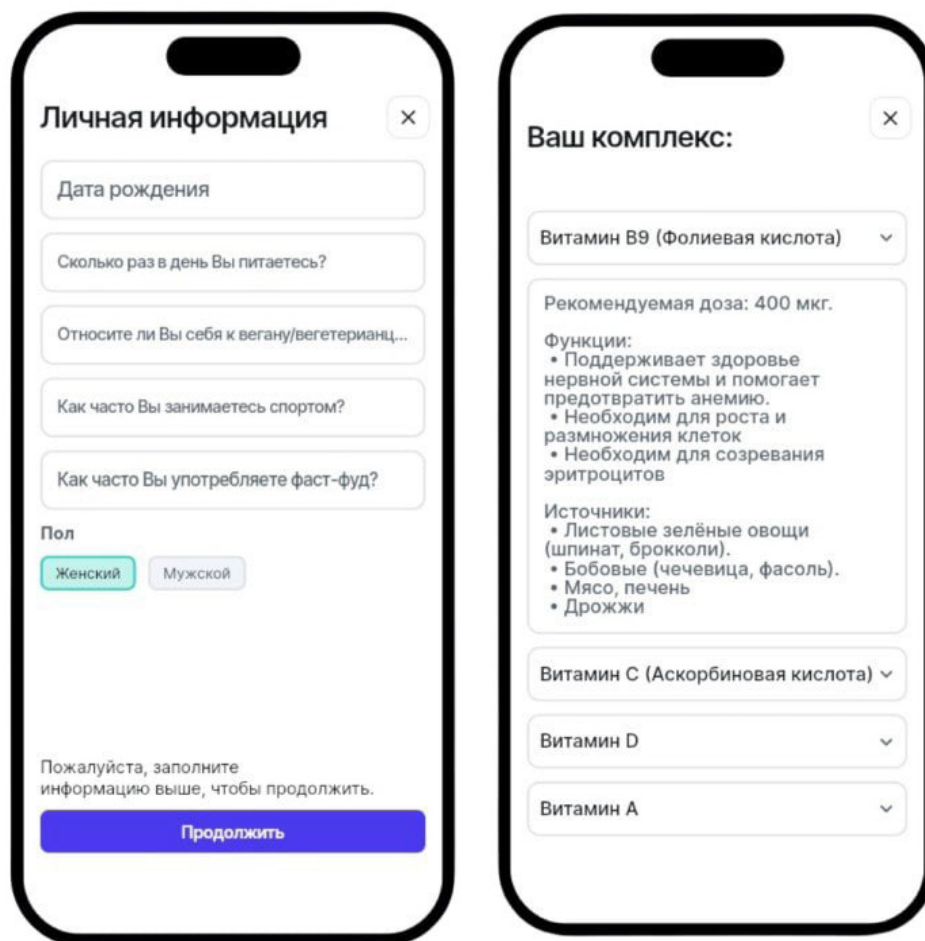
Личная информация

×

Дата рождения

Сколько раз в день Вы питаетесь?

Относите ли Вы себя к вегану/вегетерианц...

Как часто Вы занимаетесь спортом?

Как часто Вы употребляете фаст-фуд?

Пол

Женский

Мужской

Пожалуйста, заполните информацию выше, чтобы продолжить.

Продолжить

Ваш комплекс:

×

Витамин B9 (Фолиевая кислота)

Рекомендуемая доза: 400 мкг.

Функции:
• Поддерживает здоровье нервной системы и помогает предотвратить анемию.
• Необходим для роста и размножения клеток
• Необходим для созревания эритроцитов

Источники:
• Листовые зелёные овощи (шпинат, брокколи).
• Бобовые (чечевица, фасоль).
• Мясо, печень
• Дрожжи

Витамин C (Аскорбиновая кислота)

Витамин D

Витамин A